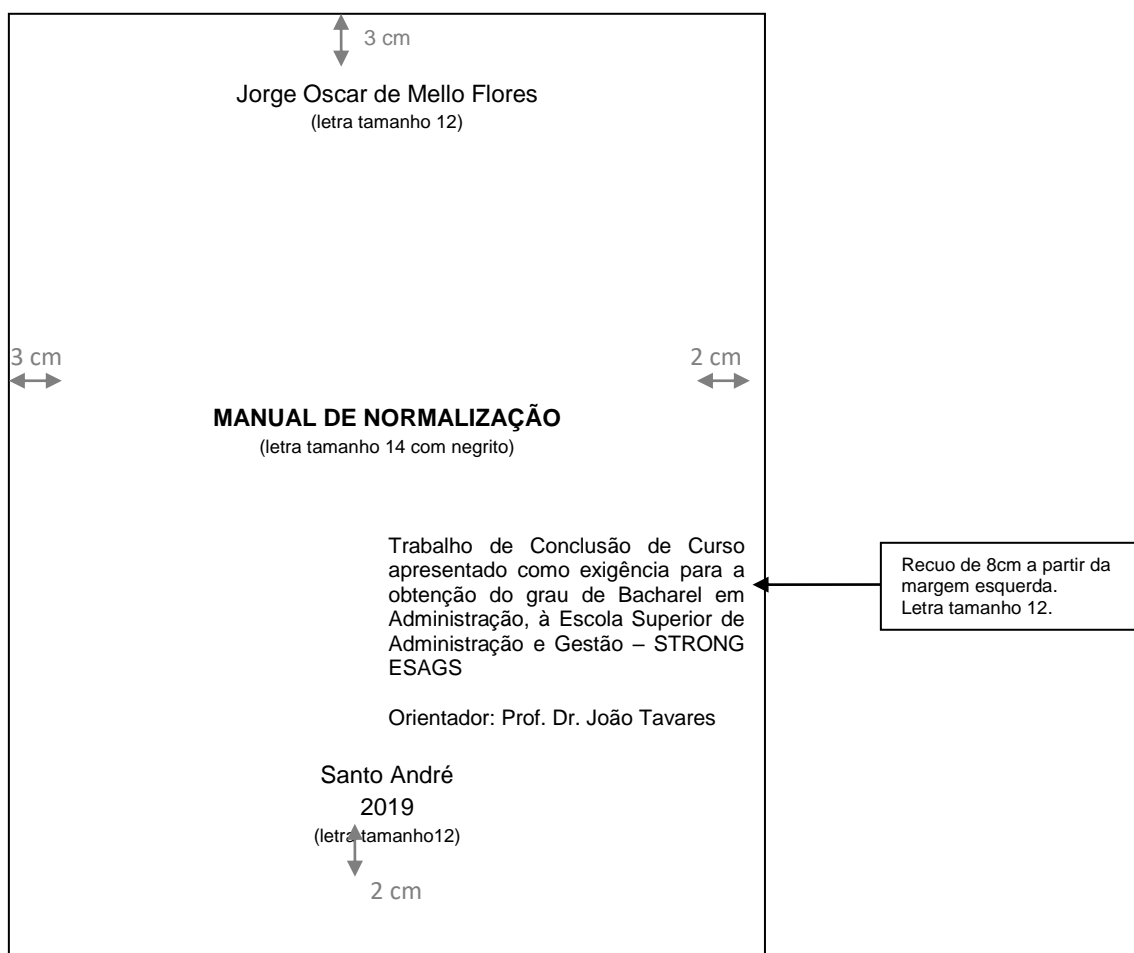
3 cm

Jorge Oscar de Mello Flores
(letra tamanho 12)

3 cm

2 cm

**MANUAL DE NORMALIZAÇÃO**
(letra tamanho 14 com negrito)

Trabalho de Conclusão de Curso apresentado como exigência para a obtenção do grau de Bacharel em Administração, à Escola Superior de Administração e Gestão – STRONG ESAGS

Orientador: Prof. Dr. João Tavares

Recuo de 8cm a partir da margem esquerda. Letra tamanho 12.

Santo André
2019
(letra tamanho12)

2 cm